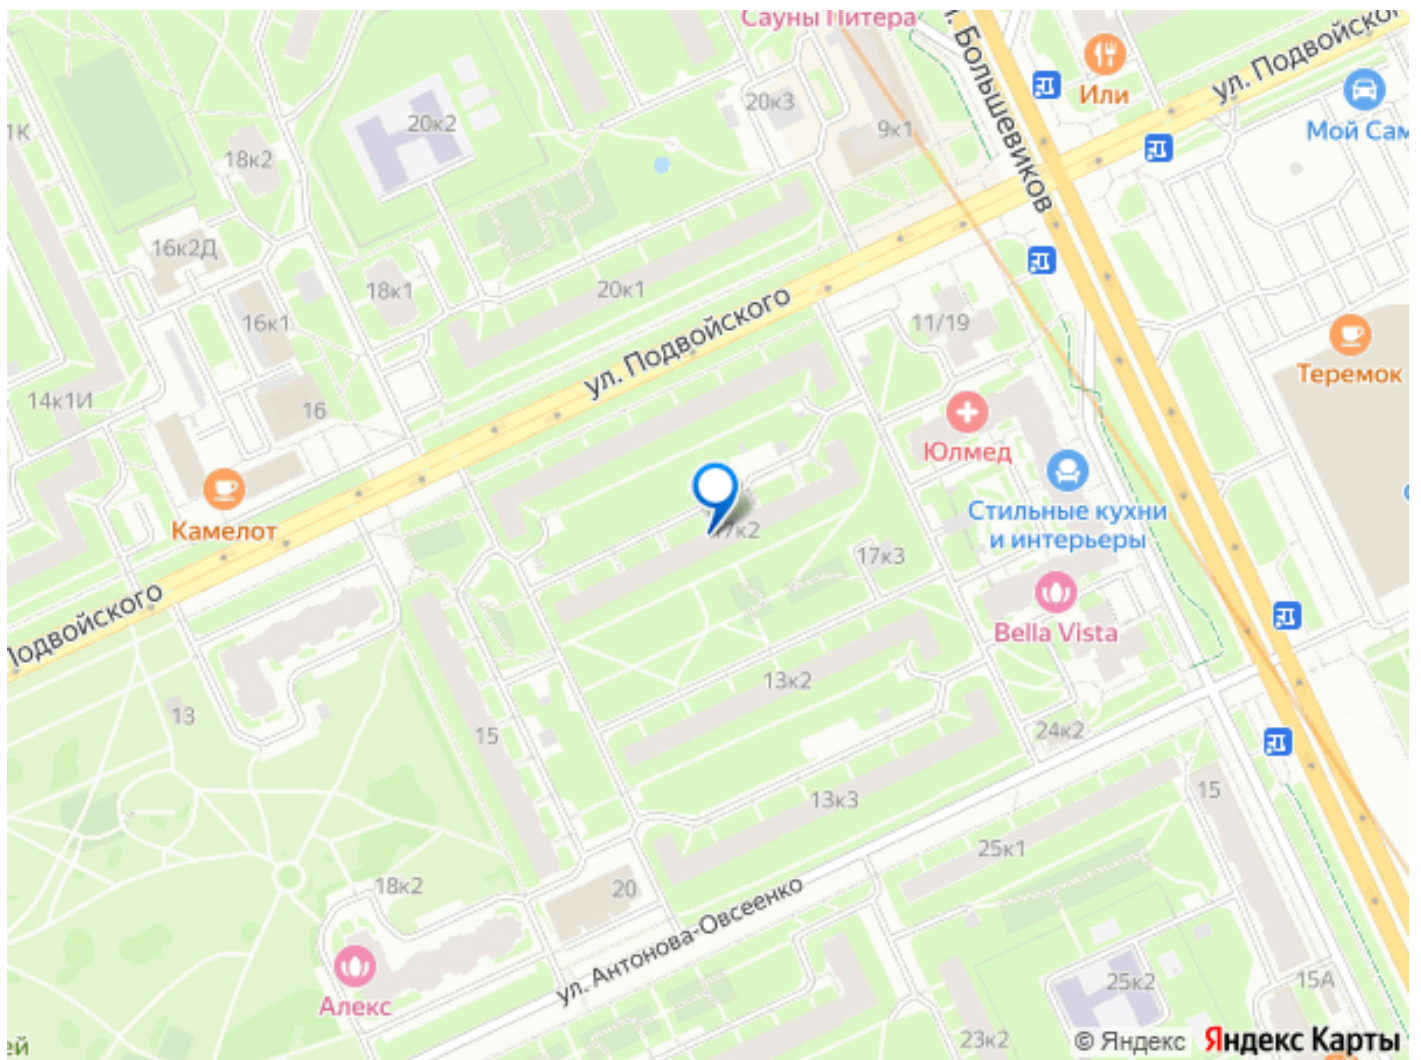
Сауны Питера
. Большевиков
ул. Подвойского
Или
Мой Сам
20к3
20к2
18к2
9к1
1К
16к2Д
18к1
20к1
16к1
11/19
Теремок
14к1И
16
ул. Подвойского
Юлмед
Камелот
17к2
Стильные кухни и интерьеры
17к3
Подвойского
Bella Vista
13к2
13
15
24к2
13к3
15
25к1
18к2
20
ул. Антонова-Овсеенко
Алекс
25к2
15А
ей
23к2
© Яндекс
Яндекс Карты